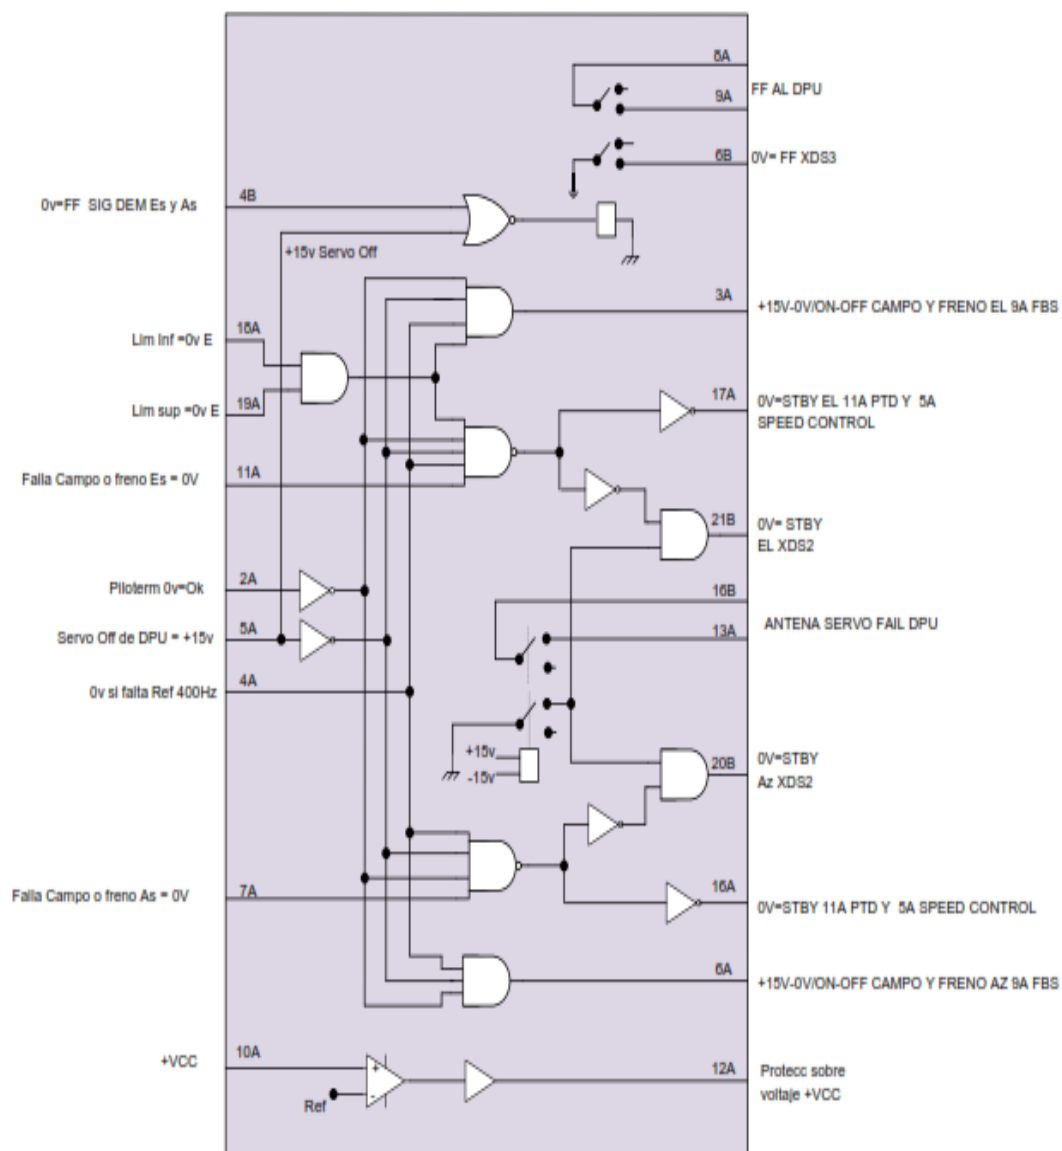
8A
FF AL DPU
9A
6B
0V= FF XDS3
0v=FF SIG DEM Es y As
4B
+15v Servo Off
3A
+15V-0V/ON-OFF CAMPO Y FRENO EL 9A FBS
Lim Inf =0v E
18A
Lim sup =0v E
19A
17A
0V=STBY EL 11A PTD Y 5A SPEED CONTROL
Falla Campo o freno Es = 0V
11A
21B
0V= STBY EL XDS2
Piloterm 0v=Ok
2A
16B
Servo Off de DPU = +15v
5A
13A
ANTENA SERVO FAIL DPU
0v si falta Ref 400Hz
4A
+15v
-15v
20B
0V=STBY Az XDS2
Falla Campo o freno As = 0V
7A
16A
0V=STBY 11A PTD Y 5A SPEED CONTROL
6A
+15V-0V/ON-OFF CAMPO Y FRENO AZ 9A FBS
+VCC
10A
+
-
Ref
12A
Protecc sobre voltaje +VCC